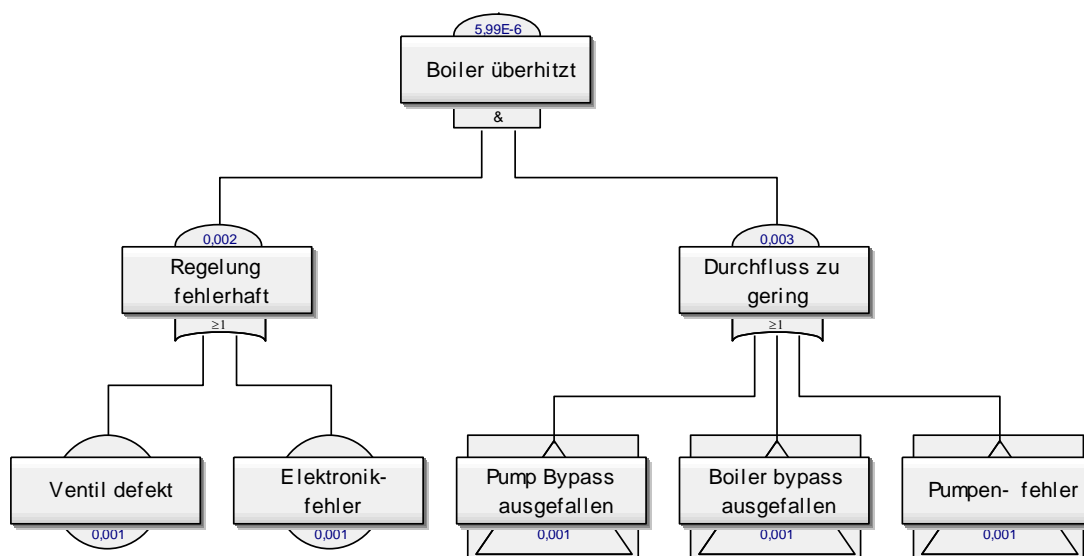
5,99E-6
Boiler überhitzt
&

0,002
Regelung fehlerhaft
≥1

0,003
Durchfluss zu gering
≥1

Ventil defekt
0,001

Elektronikfehler
0,001

Pump Bypass ausgefallen
0,001

Boiler bypass ausgefallen
0,001

Pumpen- fehler
0,001